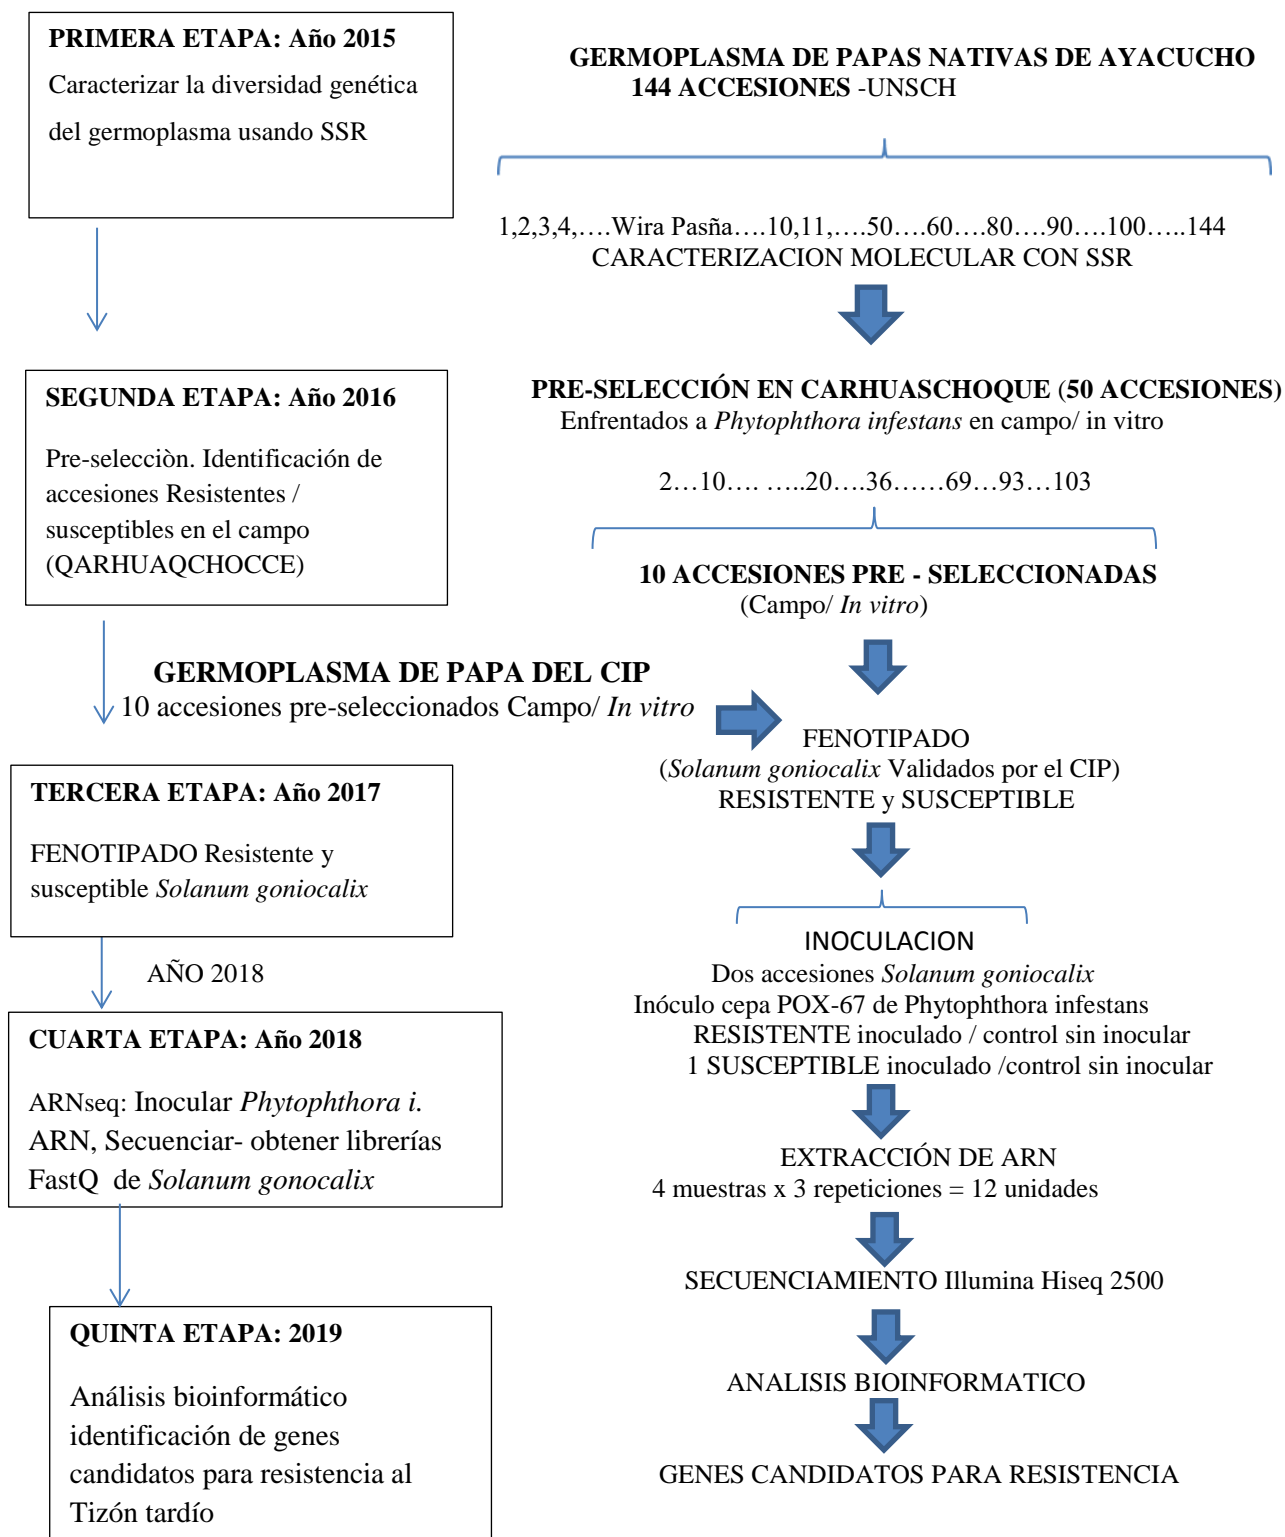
PRIMERA ETAPA: Año 2015
Caracterizar la diversidad genética del germoplasma usando SSR

GERMOPLASMA DE PAPAS NATIVAS DE AYACUCHO
144 ACCESIONES -UNSCH

1,2,3,4,….Wira Pasña….10,11,….50….60….80….90….100…..144
CARACTERIZACION MOLECULAR CON SSR

SEGUNDA ETAPA: Año 2016
Pre-selecciòn. Identificación de accesiones Resistentes / susceptibles en el campo (QARHUAQCHOCCE)

PRE-SELECCIÓN EN CARHUASCHOQUE (50 ACCESIONES)
Enfrentados a *Phytophthora infestans* en campo/ in vitro

2…10…. …..20….36……69…93…103

10 ACCESIONES PRE - SELECCIONADAS
(Campo/ *In vitro*)

GERMOPLASMA DE PAPA DEL CIP
10 accesiones pre-seleccionados Campo/ *In vitro*

FENOTIPADO
(*Solanum goniocalix* Validados por el CIP)
RESISTENTE y SUSCEPTIBLE

TERCERA ETAPA: Año 2017
FENOTIPADO Resistente y susceptible *Solanum goniocalix*

AÑO 2018

INOCULACION
Dos accesiones *Solanum goniocalix*
Inóculo cepa POX-67 de Phytophthora infestans
RESISTENTE inoculado / control sin inocular
1 SUSCEPTIBLE inoculado /control sin inocular

CUARTA ETAPA: Año 2018
ARNseq: Inocular *Phytophthora i.* ARN, Secuenciar- obtener librerías FastQ de *Solanum gonocalix*

EXTRACCIÓN DE ARN
4 muestras x 3 repeticiones = 12 unidades

SECUENCIAMIENTO Illumina Hiseq 2500

QUINTA ETAPA: 2019
Análisis bioinformático identificación de genes candidatos para resistencia al Tizón tardío

ANALISIS BIOINFORMATICO

GENES CANDIDATOS PARA RESISTENCIA